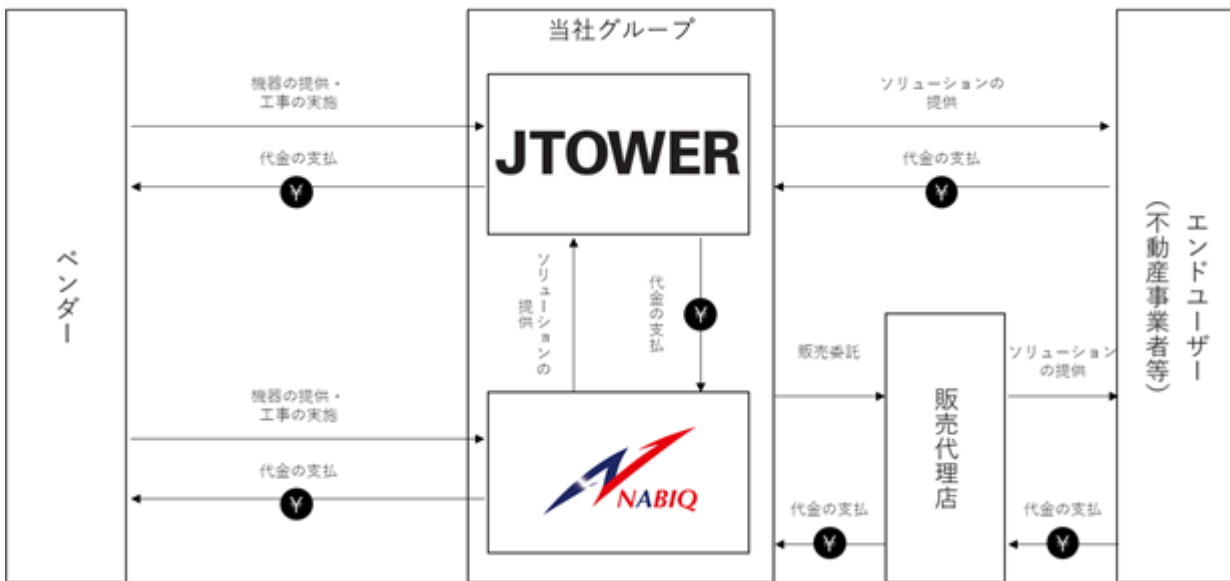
当社グループ

ベンダー

機器の提供・工事の実施

代金の支払

¥

JTOWER

ソリューションの提供

代金の支払

¥

エンドユーザー（不動産事業者等）

ソリューションの提供

代金の支払

¥

機器の提供・工事の実施

代金の支払

¥

NABIQ

販売委託

販売代理店

ソリューションの提供

代金の支払

¥

代金の支払

¥